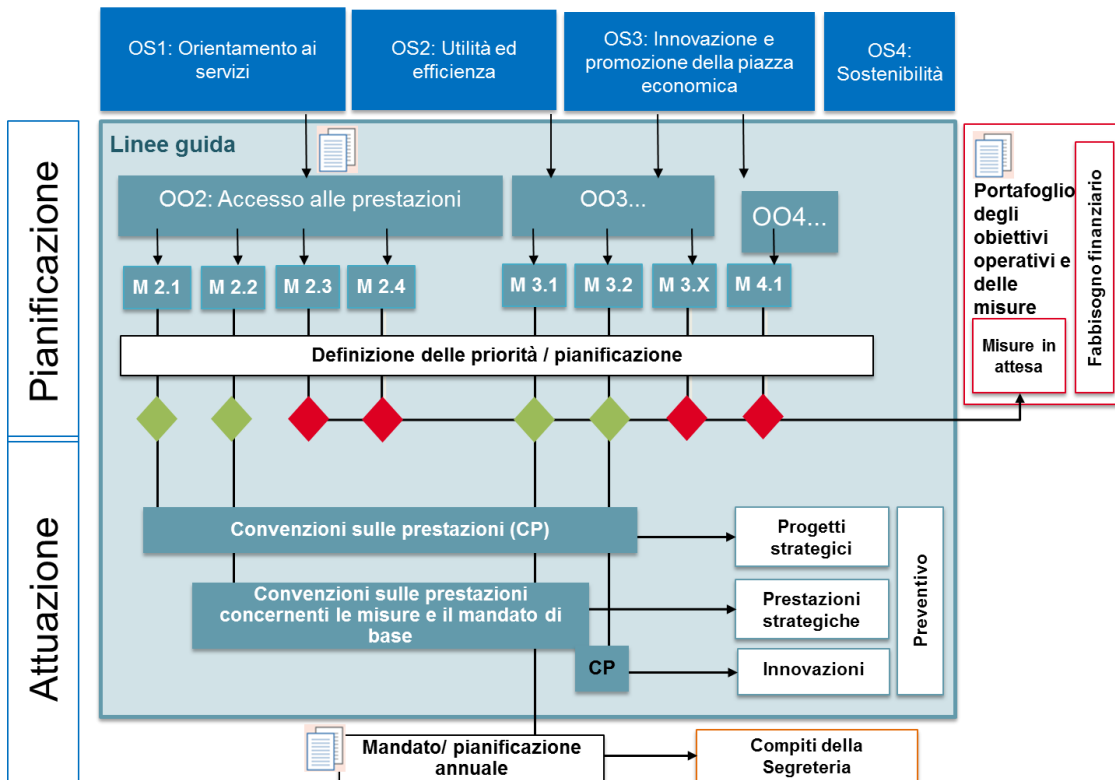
OS1: Orientamento ai servizi

OS2: Utilità ed efficienza

OS3: Innovazione e promozione della piazza economica

OS4: Sostenibilità

Pianificazione

Linee guida

OO2: Accesso alle prestazioni

OO3...

OO4...

M 2.1

M 2.2

M 2.3

M 2.4

M 3.1

M 3.2

M 3.X

M 4.1

Definizione delle priorità / pianificazione

Portafoglio degli obiettivi operativi e delle misure

Misure in attesa

Fabbisogno finanziario

Attuazione

Convenzioni sulle prestazioni (CP)

Convenzioni sulle prestazioni concernenti le misure e il mandato di base

CP

Progetti strategici

Prestazioni strategiche

Innovazioni

Preventivo

Mandato/ pianificazione annuale

Compiti della Segreteria